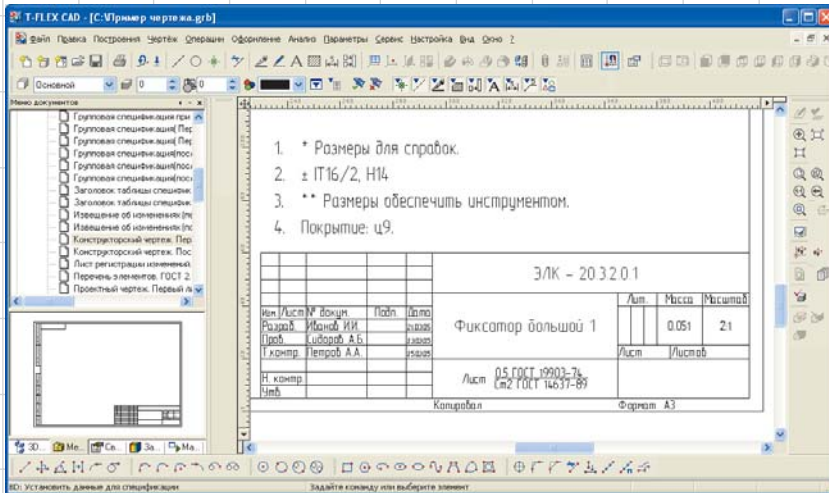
T-FLEX CAD - [C:\Пример чертежа.grb]

Файл Правка Построения Чертёж Операции Оформление Анализ Параметры Сервис Настройка Вид Окно ?

Основной 0 0

Меню документов

Групповая спецификация при
Групповая спецификация( Пер
Групповая спецификация( Пер
Групповая спецификация(пос
Групповая спецификация(пос
Групповая спецификация(пос
Заголовок таблицы спецификаці
Заголовок таблицы спецификаці
Извещение об изменениях (п
Извещение об изменениях (п
Конструкторский чертеж. Пер
Конструкторский чертеж. Пос
Лист регистрации изменений
Перечень элементов. ГОСТ 2
Проектный чертеж. Первый ли

3D... Ме... Св... За... Ма...

1. * Размеры для справок.
2. ± IT16/2, H14
3. ** Размеры обеспечить инструментом.
4. Покрытие: ц9.

| | | | | | ЭЛК – 20.32.01 | | | |
|---|---|---|---|---|---|---|---|---|
| Изм | Лист | № докум. | Подп. | Дата | Фиксатор большой 1 | Лит. | Масса | Масштаб |
| Разраб. | | Иванов И.И. | | 21.03.05 | | | 0.051 | 2:1 |
| Пров. | | Сидоров А.Б. | | 23.03.05 | | Лист | Листов | |
| Т.контр. | | Петров А.А. | | 25.03.05 | | | | |
| Н. контр. | | | | | Лист 0.5 ГОСТ 19903-74 Ст2 ГОСТ 14637-89 | | | |
| Утв. | | | | | | | | |

Копировал Формат А3

BD: Установить данные для спецификации

Задайте команду или выберите элемент